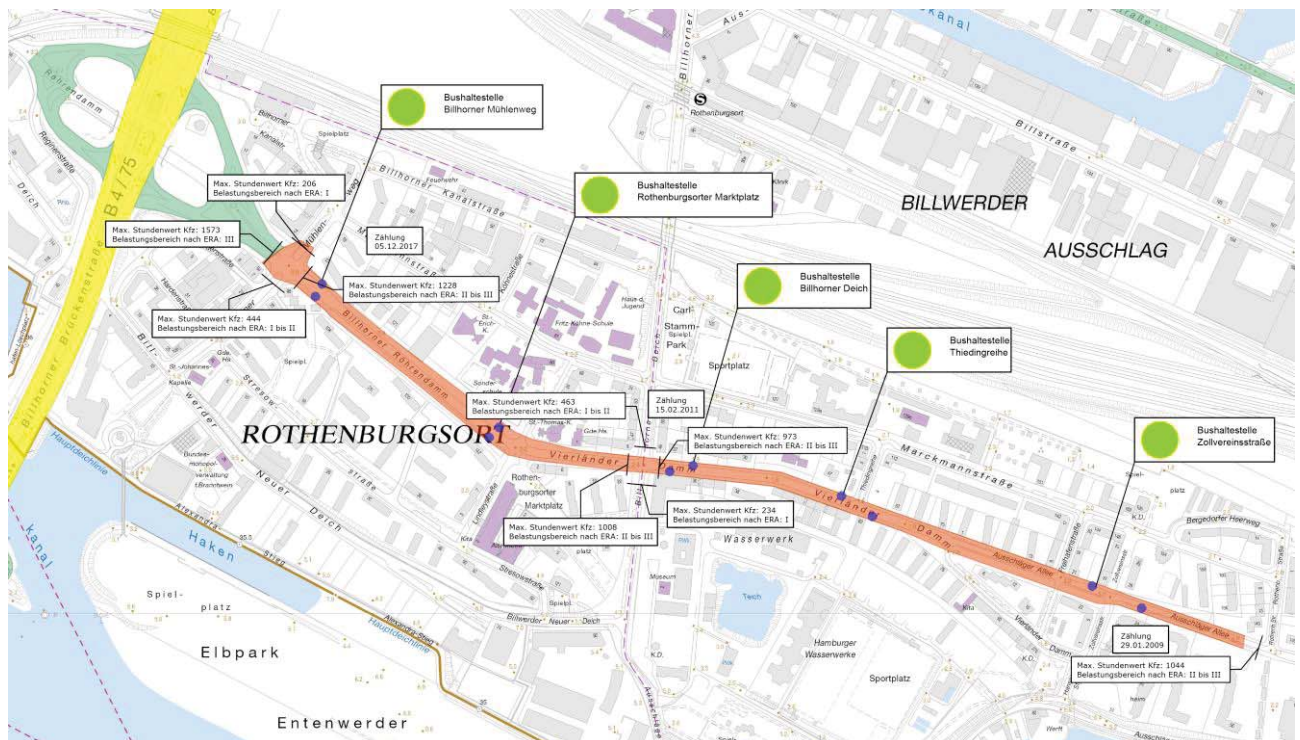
Bushaltestelle
Billhorner Mühlenweg

Bushaltestelle
Rothenburgsorter Marktplatz

Bushaltestelle
Billhorner Deich

Bushaltestelle
Thiedingreihe

Bushaltestelle
Zollvereinsstraße

Max. Stundenwert Kfz: 206
Belastungsbereich nach ERA: I

Max. Stundenwert Kfz: 1573
Belastungsbereich nach ERA: III

Zählung
05.12.2017

Max. Stundenwert Kfz: 1228
Belastungsbereich nach ERA: II bis III

Max. Stundenwert Kfz: 444
Belastungsbereich nach ERA: I bis II

Max. Stundenwert Kfz: 463
Belastungsbereich nach ERA: I bis II

Zählung
15.02.2011

Max. Stundenwert Kfz: 973
Belastungsbereich nach ERA: II bis III

Max. Stundenwert Kfz: 234
Belastungsbereich nach ERA: I

Max. Stundenwert Kfz: 1008
Belastungsbereich nach ERA: II bis III

Zählung
29.01.2009

Max. Stundenwert Kfz: 1044
Belastungsbereich nach ERA: II bis III

B4/75

Billhorner Brückenstraße

Billhorner Kanalstraße

Billstraße

Rothenburgsort

BILLWERDER

AUSSCHLAG

ROTHENBURGSORT

Billhorner Röhrendamm

Vierländer Damm

Marckmannstraße

Ausschläger Allee

Fritz Köhne-Schule

Carl Stamm-Park

Sportplatz

Wasserwerk

Rothenburgsorter Marktplatz

Neuer Deich

Haken

kanal

Spielplatz

Elbpark

Entenwerder

Hamburger Wasserwerke

Sportplatz

Teich

Museum

Billwerder Neuer Deich

Hauptdeichlinie

Bergedorfer Heerweg

Billhorner Deich